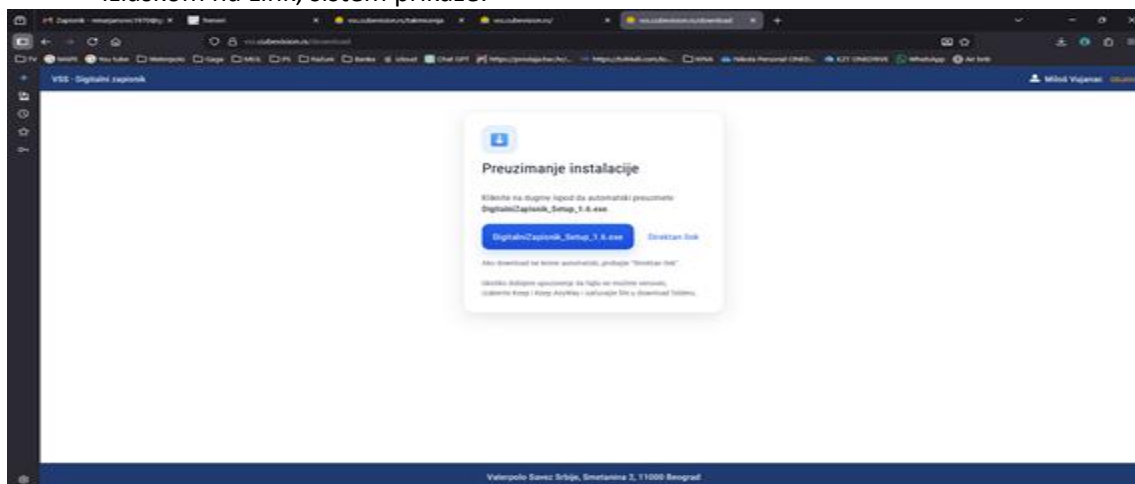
izlaskom na Link, sistem prikazuje

VSS - Digitalni zapisnik

Miloš Vujanac

Preuzimanje instalacije

Kliknite na dugme ispod da automatski preuzmete DigitalniZapisnik_Setup_1.6.exe

DigitalniZapisnik_Setup_1.6.exe

Direktan link

Ako download ne krene automatski, probajte "Direktan link"

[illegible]

Vaterpolo Savez Srbije, Smetanina 2, 11000 Beograd